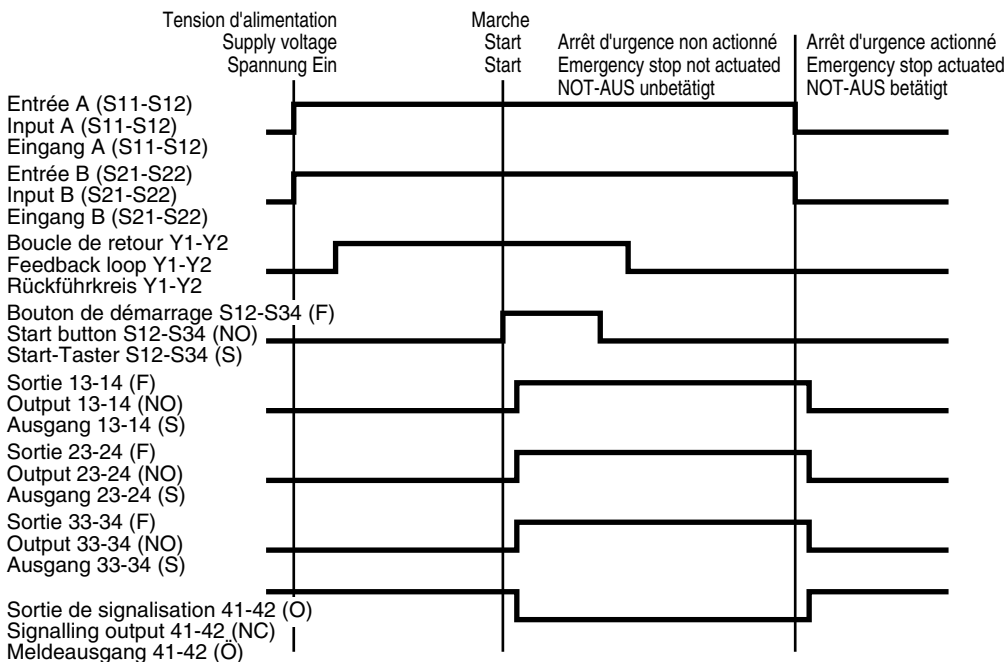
Tension d'alimentation
Supply voltage
Spannung Ein

Marche
Start
Start

Arrêt d'urgence non actionné
Emergency stop not actuated
NOT-AUS unbetätigt

Arrêt d'urgence actionné
Emergency stop actuated
NOT-AUS betätigt

Entrée A (S11-S12)
Input A (S11-S12)
Eingang A (S11-S12)

Entrée B (S21-S22)
Input B (S21-S22)
Eingang B (S21-S22)

Boucle de retour Y1-Y2
Feedback loop Y1-Y2
Rückführkreis Y1-Y2

Bouton de démarrage S12-S34 (F)
Start button S12-S34 (NO)
Start-Taster S12-S34 (S)

Sortie 13-14 (F)
Output 13-14 (NO)
Ausgang 13-14 (S)

Sortie 23-24 (F)
Output 23-24 (NO)
Ausgang 23-24 (S)

Sortie 33-34 (F)
Output 33-34 (NO)
Ausgang 33-34 (S)

Sortie de signalisation 41-42 (O)
Signalling output 41-42 (NC)
Meldeausgang 41-42 (Ö)